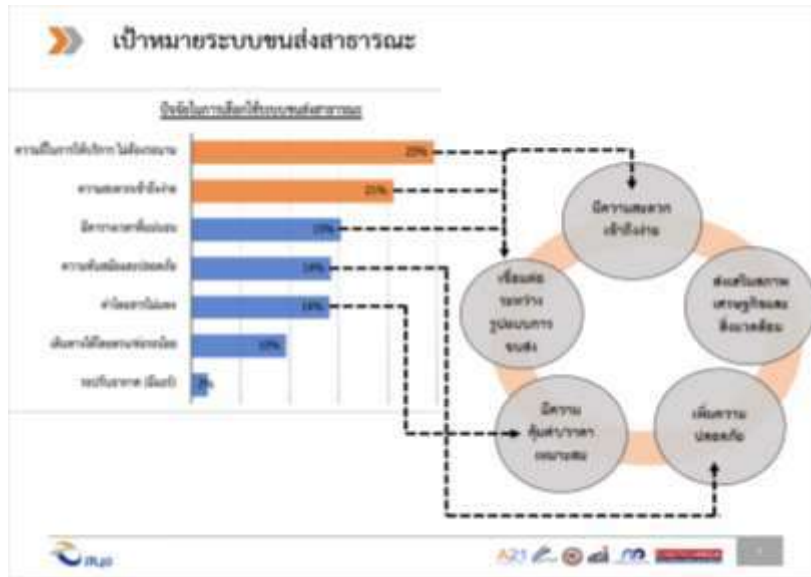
เป้าหมายระบบขนส่งสาธารณะ

ปัจจัยในการเลือกใช้ระบบขนส่งสาธารณะ

ความเป็นการให้บริการ ไม่ต้องรอนาน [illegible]

ความสะดวกเข้าถึงง่าย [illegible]

มีความสามารถเชื่อมต่อ 15%

ความทันสมัยและปลอดภัย 14%

ค่าโดยสารไม่แพง 14%

เดินทางได้โดยสารน้อย 10%

ระบบอื่นๆ (อื่นๆ) 2%

มีความสะดวก เข้าถึงง่าย

ส่งเสริมสภาพเศรษฐกิจและสิ่งแวดล้อม

เพิ่มความปลอดภัย

มีความคุ้มค่าราคาเหมาะสม

เชื่อมต่อระหว่างรูปแบบการขนส่ง

A21